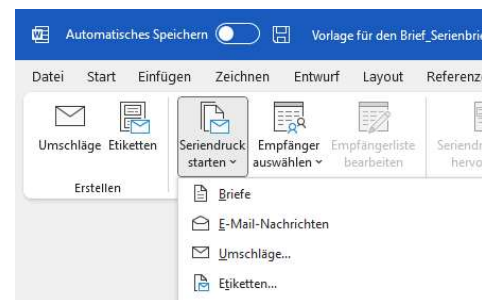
Automatisches Speichern Vorlage für den Brief_Serienbri

Datei Start Einfügen Zeichnen Entwurf Layout Referenz

Umschläge Etiketten Erstellen

Seriendruck starten

Empfänger auswählen

Empfängerliste bearbeiten

Seriendr hervo

Briefe

E-Mail-Nachrichten

Umschläge...

Etiketten...